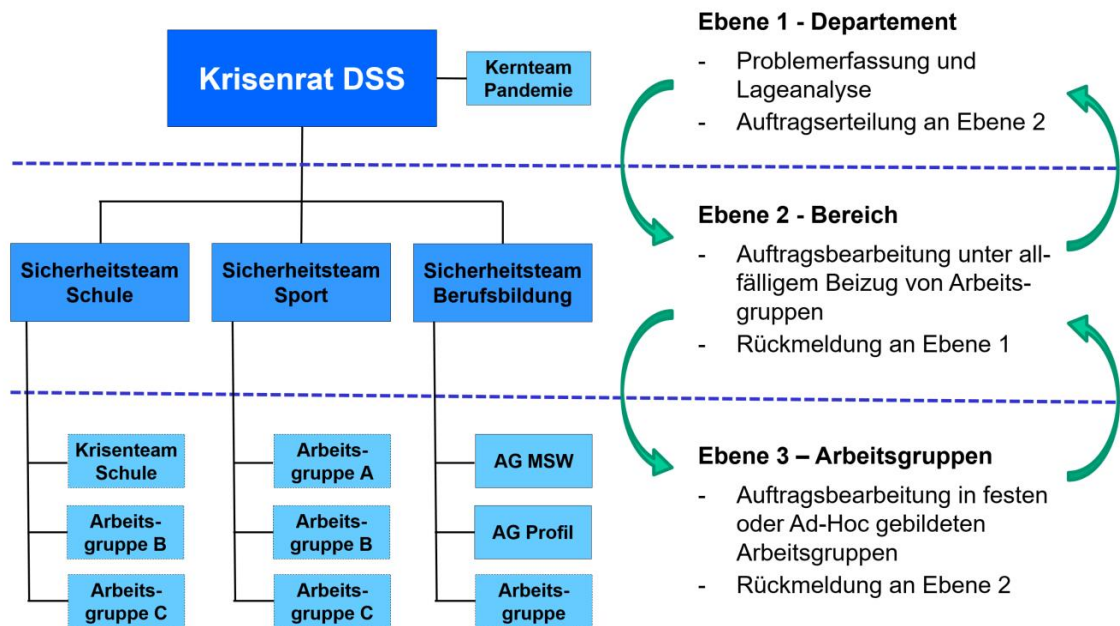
Krisenrat DSS

Kernteam Pandemie

Sicherheitsteam Schule

Sicherheitsteam Sport

Sicherheitsteam Berufsbildung

Krisenteam Schule

Arbeitsgruppe B

Arbeitsgruppe C

Arbeitsgruppe A

Arbeitsgruppe B

Arbeitsgruppe C

AG MSW

AG Profil

Arbeitsgruppe

Ebene 1 - Departement

- Problemerfassung und Lageanalyse
- Auftragserteilung an Ebene 2

Ebene 2 - Bereich

- Auftragsbearbeitung unter allfälligem Beizug von Arbeitsgruppen
- Rückmeldung an Ebene 1

Ebene 3 – Arbeitsgruppen

- Auftragsbearbeitung in festen oder Ad-Hoc gebildeten Arbeitsgruppen
- Rückmeldung an Ebene 2